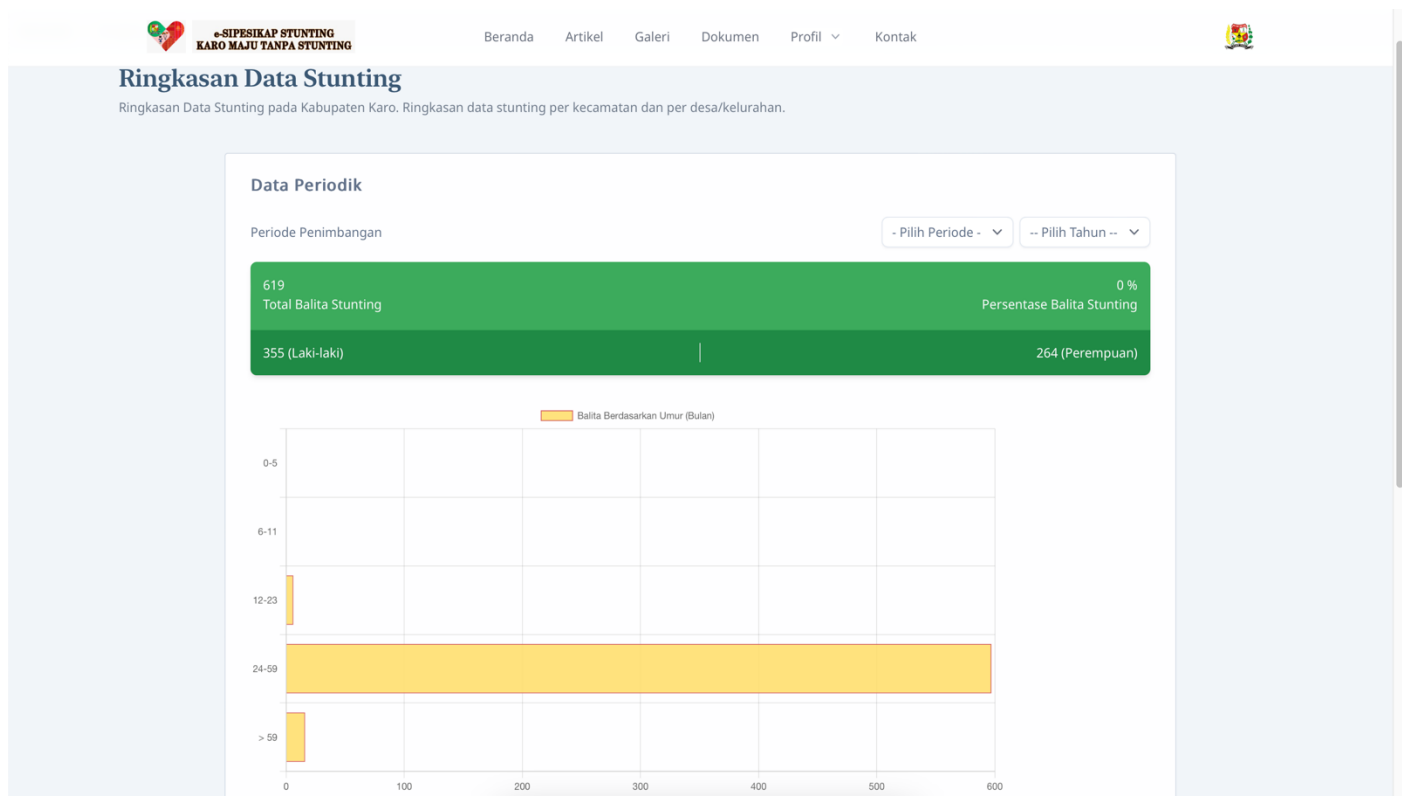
e-SIPESIKAP STUNTING
KARO MAJU TANPA STUNTING

Beranda Artikel Galeri Dokumen Profil Kontak

Ringkasan Data Stunting

Ringkasan Data Stunting pada Kabupaten Karo. Ringkasan data stunting per kecamatan dan per desa/kelurahan.

Data Periodik

Periode Penimbangan

- Pilih Periode -
-- Pilih Tahun --

619
Total Balita Stunting

0 %
Persentase Balita Stunting

355 (Laki-laki)

264 (Perempuan)

Balita Berdasarkan Umur (Bulan)

0-5
6-11
12-23
24-59
> 59

0 100 200 300 400 500 600